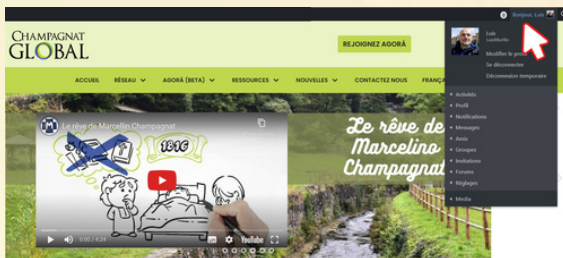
Bonjour, Luis

CHAMPAGNAT GLOBAL

REJOIGNEZ AGORÀ

Luis
Luisfikarto
Modifier le profil
Se déconnecter
Déconnexion temporaire

Activités
Profil
Notifications
Messages
Amis
Groupes
Invitations
Forums
Réglages
Media

ACCUEIL RÉSEAU AGORÀ (BETA) RESSOURCES NOUVELLES CONTACTEZ NOUS FRANÇA

Le rêve de Marcellin Champagnat

1816

0:00 / 4:24

YouTube

Le rêve de Marcelino Champagnat